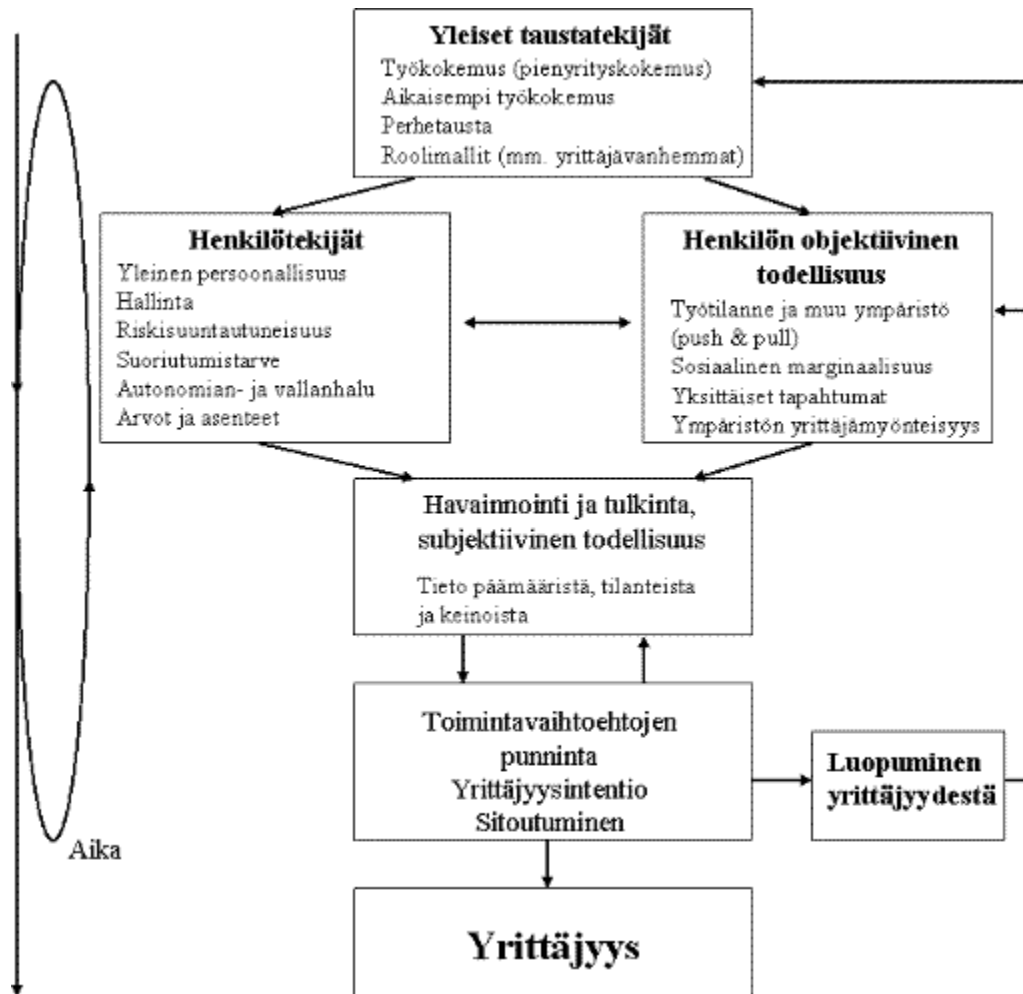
Yleiset taustatekijät
Työkokemus (pienyrityskokemus)
Aikaisempi työkokemus
Perhetausta
Roolimallit (mm. yrittäjävanhemmat)

Henkilötekijät
Yleinen persoonallisuus
Hallinta
Riskisuuntautuneisuus
Suoriutumistarve
Autonomian- ja vallanhalu
Arvot ja asenteet

Henkilön objektiivinen todellisuus
Työtilanne ja muu ympäristö (push & pull)
Sosiaalinen marginaalisuus
Yksittäiset tapahtumat
Ympäristön yrittäjämyönteisyys

Havainnointi ja tulkinta, subjektiivinen todellisuus
Tieto päämääristä, tilanteista ja keinoista

Toimintavaihtoehtojen punninta
Yrittäjyysintentio
Sitoutuminen

Luopuminen yrittäjyydestä

Aika

Yrittäjyys